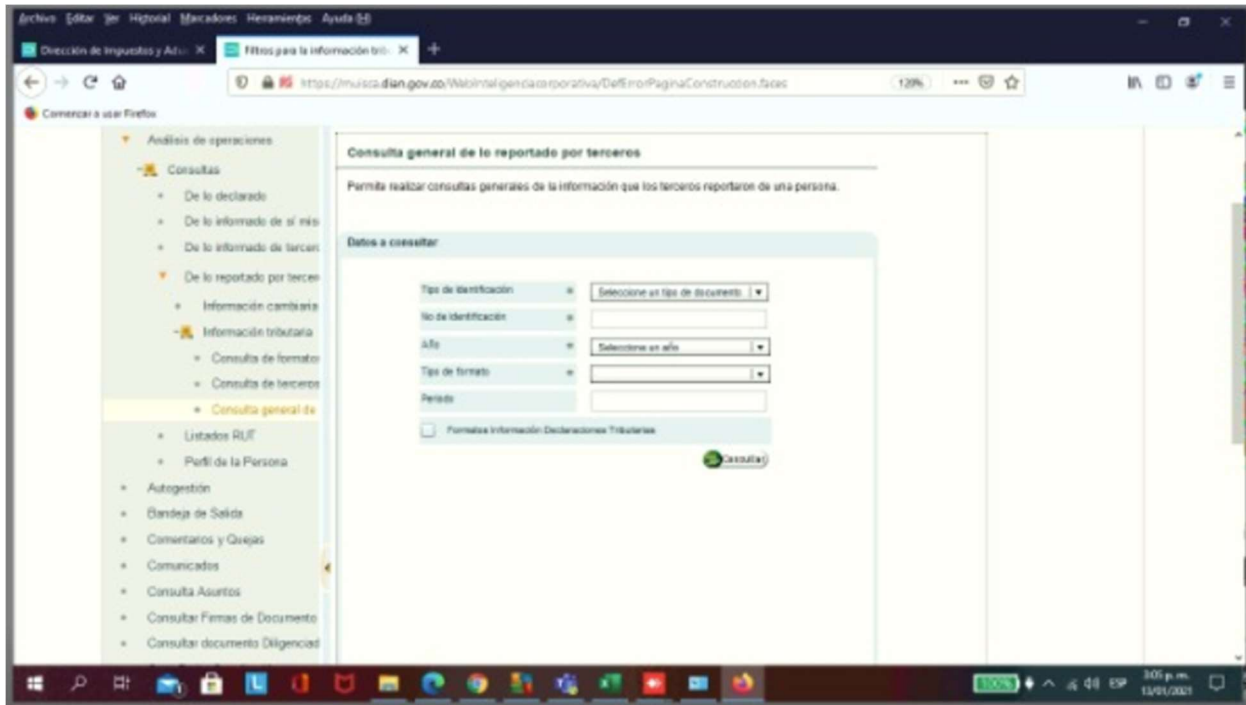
Archivo Editar Ver Historial Marcadores Herramientas Ayuda

Dirección de Impuestos y Adu ×
Filtros para la información trib ×
+

https://muisca.dian.gov.co/WebInteligenciacorporativa/DefErrorPaginaConstruccion.faces
120%

Comenzar a usar Firefox

Análisis de operaciones
Consultas
De lo declarado
De lo informado de sí mis
De lo informado de tercer
De lo reportado por tercer
Información cambiaria
Información tributaria
Consulta de formato
Consulta de terceros
Consulta general de
Listados RUT
Perfil de la Persona
Autogestión
Bandeja de Salida
Comentarios y Quejas
Comunicados
Consulta Asuntos
Consultar Firmas de Documento
Consultar documento Diligenciad

Consulta general de lo reportado por terceros

Permite realizar consultas generales de la información que los terceros reportaron de una persona.

Datos a consultar

| | | |
|---|---|---|
| Tipo de identificación | * | Seleccione un tipo de documento |
| No de identificación | * | |
| Año | * | Seleccione un año |
| Tipo de formato | * | |
| Período | | |

Formatos Información Declaraciones Tributarias

Consultar

100%
ESP
3:05 p.m.
13/01/2021